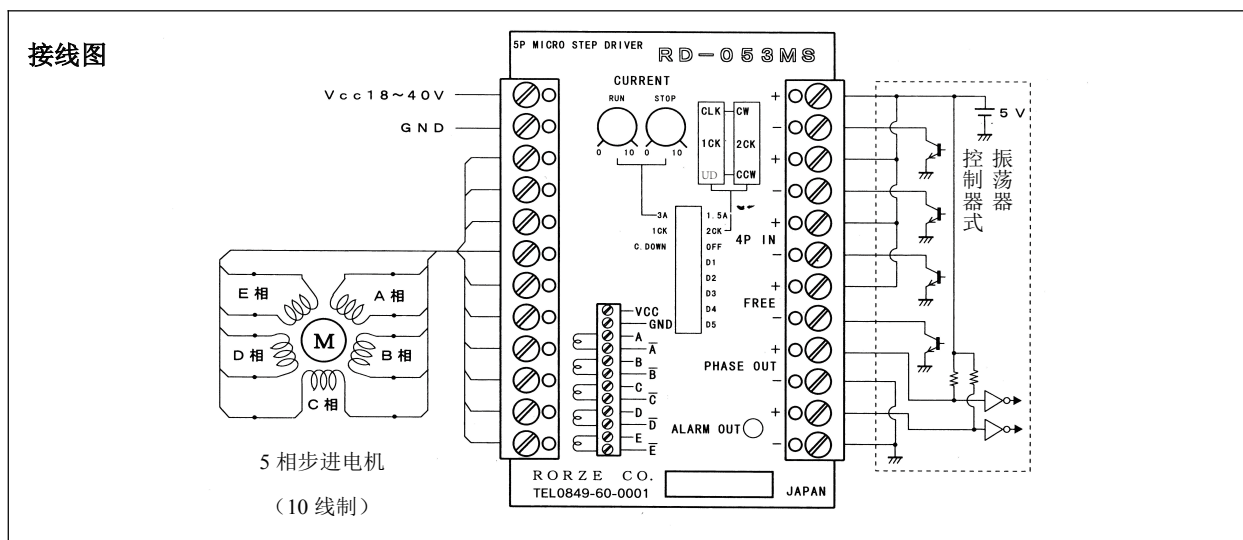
接线图

Vcc18~40V
GND

5P MICRO STEP DRIVER
RD−053MS

CURRENT
RUN STOP
0 10 0 10

CLK CW
1CK 2CK
UD CCW

3A
1CK
C.DOWN

1.5A
2CK
OFF
D1
D2
D3
D4
D5

4P IN

FREE

VCC
GND
A
$\overline{A}$
B
$\overline{B}$
C
$\overline{C}$
D
$\overline{D}$
E
$\overline{E}$

PHASE OUT

ALARM OUT

RORZE CO.
TEL0849-60-0001
JAPAN

5 V
振荡器
控制器式

E 相
A 相
M
D 相
B 相
C 相

5 相步进电机
（10 线制）